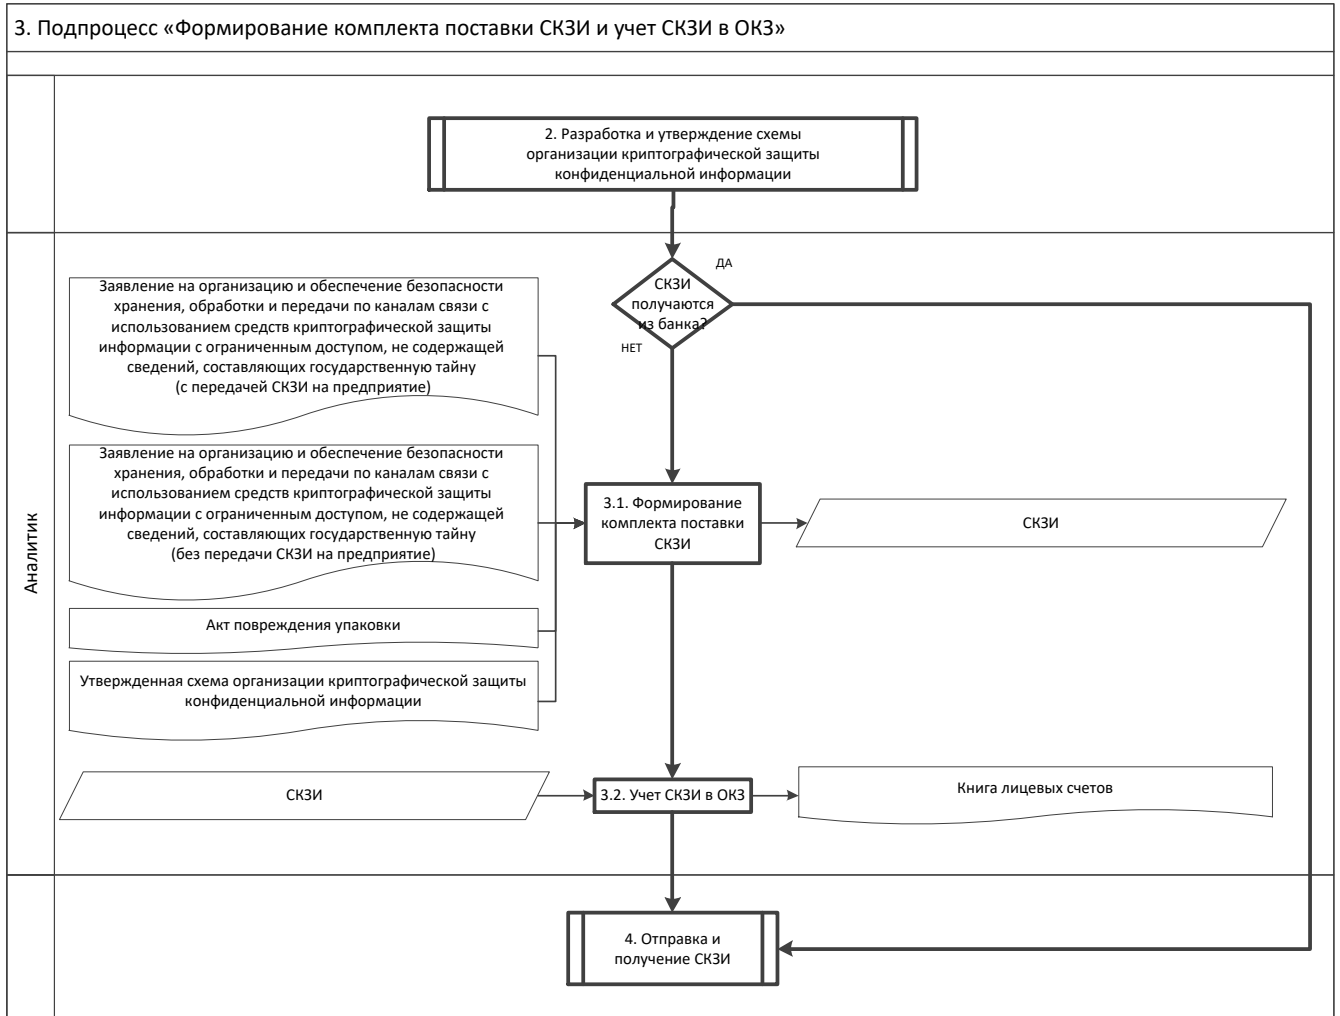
3. Подпроцесс «Формирование комплекта поставки СКЗИ и учет СКЗИ в ОКЗ»

Аналитик

2. Разработка и утверждение схемы организации криптографической защиты конфиденциальной информации

СКЗИ получаются из банка?

ДА

НЕТ

Заявление на организацию и обеспечение безопасности хранения, обработки и передачи по каналам связи с использованием средств криптографической защиты информации с ограниченным доступом, не содержащей сведений, составляющих государственную тайну (с передачей СКЗИ на предприятие)

Заявление на организацию и обеспечение безопасности хранения, обработки и передачи по каналам связи с использованием средств криптографической защиты информации с ограниченным доступом, не содержащей сведений, составляющих государственную тайну (без передачи СКЗИ на предприятие)

Акт повреждения упаковки

Утвержденная схема организации криптографической защиты конфиденциальной информации

3.1. Формирование комплекта поставки СКЗИ

СКЗИ

СКЗИ

3.2. Учет СКЗИ в ОКЗ

Книга лицевых счетов

4. Отправка и получение СКЗИ